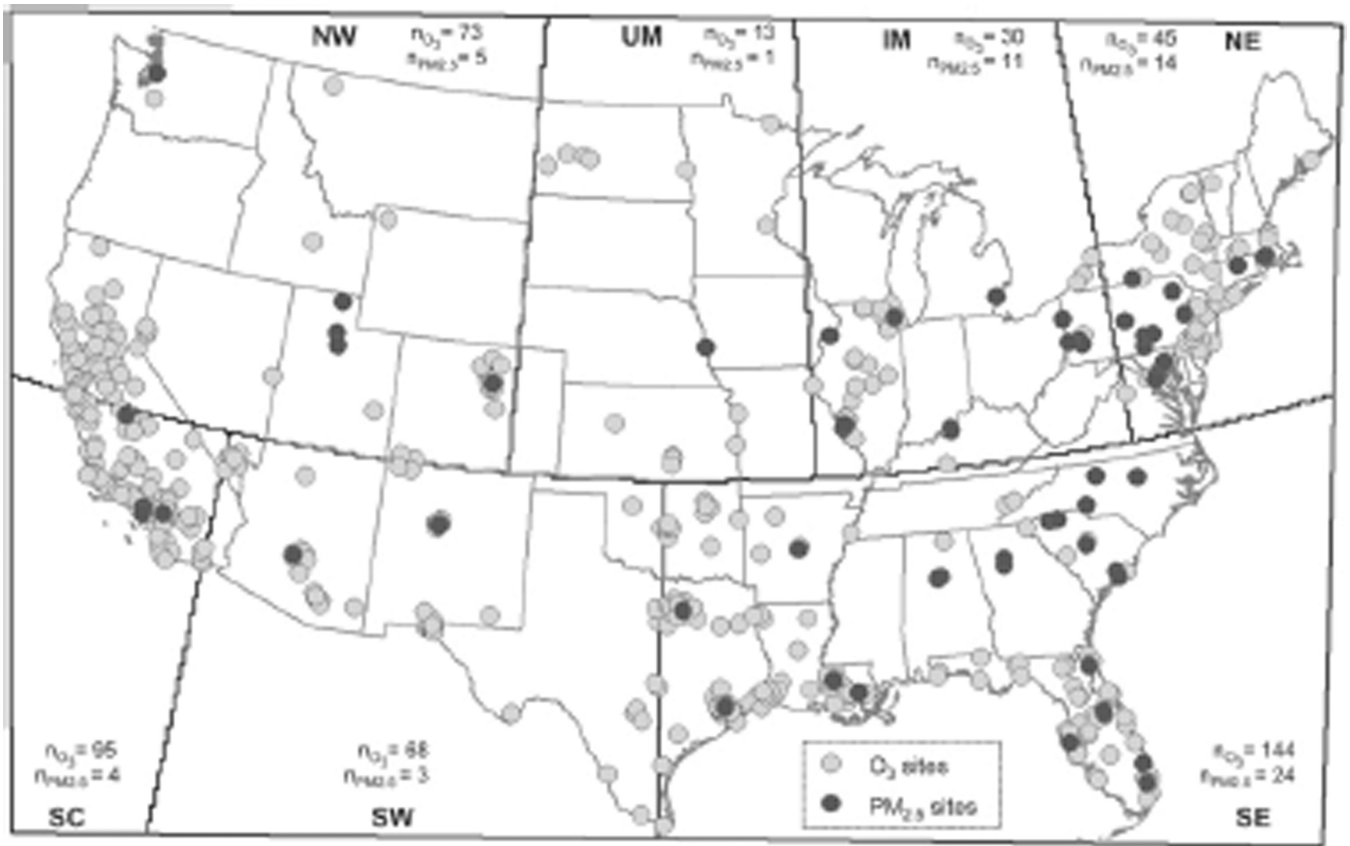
NW $n_{O_3} = 73$ $n_{PM2.5} = 5$

UM $n_{O_3} = 13$ $n_{PM2.5} = 1$

IM $n_{O_3} = 30$ $n_{PM2.5} = 11$

$n_{O_3} = 45$ $n_{PM2.5} = 14$ NE

$n_{O_3} = 95$ $n_{PM2.5} = 4$

SC

$n_{O_3} = 68$ $n_{PM2.5} = 3$

SW

$O_3$ sites

$PM_{2.5}$ sites

$n_{O_3} = 144$ $n_{PM2.5} = 24$

SE